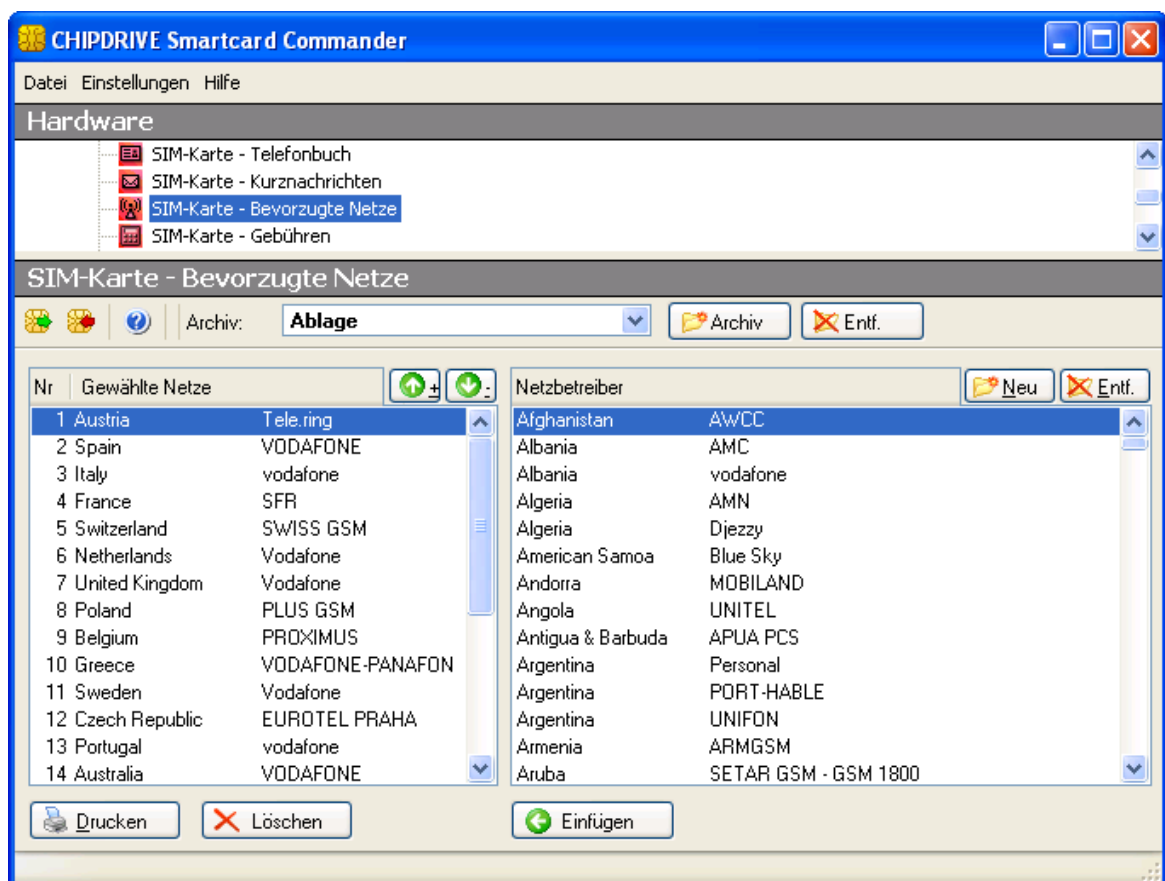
CHIPDRIVE Smartcard Commander

Datei Einstellungen Hilfe

Hardware

SIM-Karte - Telefonbuch
SIM-Karte - Kurznachrichten
SIM-Karte - Bevorzugte Netze
SIM-Karte - Gebühren

SIM-Karte - Bevorzugte Netze

Archiv: Ablage Archiv Entf.

| Nr | Gewählte Netze | |
|---|---|---|
| 1 | Austria | Tele.ring |
| 2 | Spain | VODAFONE |
| 3 | Italy | vodafone |
| 4 | France | SFR |
| 5 | Switzerland | SWISS GSM |
| 6 | Netherlands | Vodafone |
| 7 | United Kingdom | Vodafone |
| 8 | Poland | PLUS GSM |
| 9 | Belgium | PROXIMUS |
| 10 | Greece | VODAFONE-PANAFON |
| 11 | Sweden | Vodafone |
| 12 | Czech Republic | EUROTEL PRAHA |
| 13 | Portugal | vodafone |
| 14 | Australia | VODAFONE |

Neu Entf.

| Netzbetreiber | |
|---|---|
| Afghanistan | AWCC |
| Albania | AMC |
| Albania | vodafone |
| Algeria | AMN |
| Algeria | Djezzy |
| American Samoa | Blue Sky |
| Andorra | MOBILAND |
| Angola | UNITEL |
| Antigua & Barbuda | APUA PCS |
| Argentina | Personal |
| Argentina | PORT-HABLE |
| Argentina | UNIFON |
| Armenia | ARMGSM |
| Aruba | SETAR GSM - GSM 1800 |

Drucken Löschen Einfügen